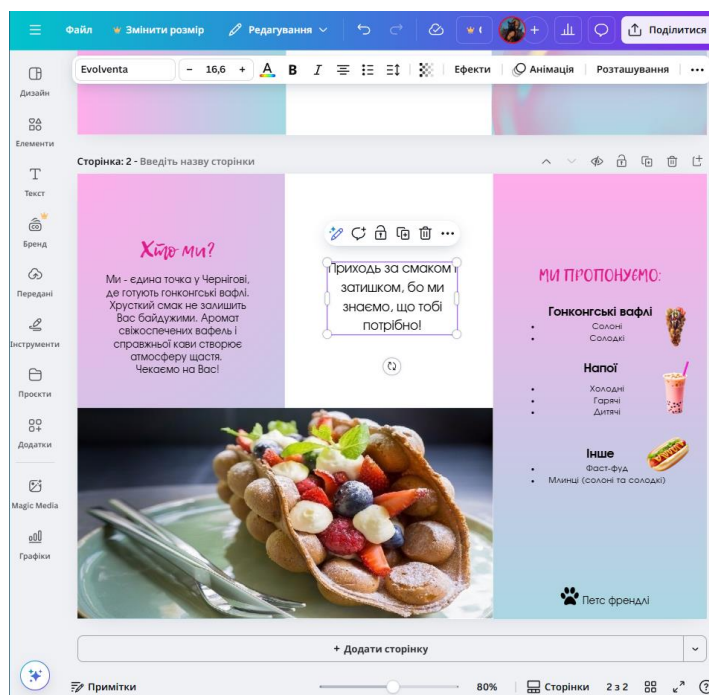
Файл Змінити розмір Редагування Поділитися

Evolventa – 16,6 + B I Ефекти Анімація Розташування

Дизайн
Елементи
Текст
Бренд
Передані
Інструменти
Проєкти
Додатки
Magic Media
Графіки

Сторінка: 2 - Введіть назву сторінки

Хто ми?

Ми - єдина точка у Чернігові, де готують гонконгські вафлі. Хрусткий смак не залишить Вас байдужими. Аромат свіжоспечених вафель і справжньої кави створює атмосферу щастя. Чекаємо на Вас!

Приходь за смаком затишком, бо ми знаємо, що тобі потрібно!

МИ ПРОПОНУЄМО:

Гонконгські вафлі
- Солоні
- Солодкі

Напої
- Холодні
- Гарячі
- Дитячі

Інше
- Фаст-фуд
- Млинці (солоні та солодкі)

Петс френдлі

+ Додати сторінку

Примітки 80% Сторінки 2 з 2